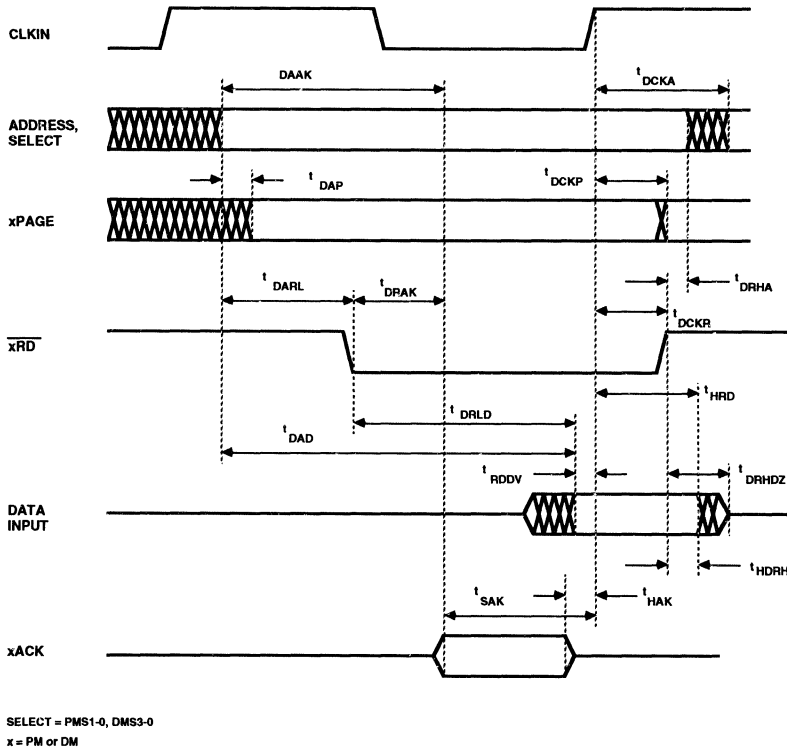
CLKIN

DAAK

$t_{DCKA}$

ADDRESS, SELECT

$t_{DAP}$

$t_{DCKP}$

xPAGE

$t_{DARL}$

$t_{DRAK}$

$t_{DRHA}$

$t_{DCKR}$

$\overline{xRD}$

$t_{HRD}$

$t_{DRLD}$

$t_{DAD}$

$t_{RDDV}$

$t_{DRHDZ}$

DATA INPUT

$t_{HDRH}$

$t_{SAK}$

$t_{HAK}$

xACK

SELECT = PMS1-0, DMS3-0

x = PM or DM